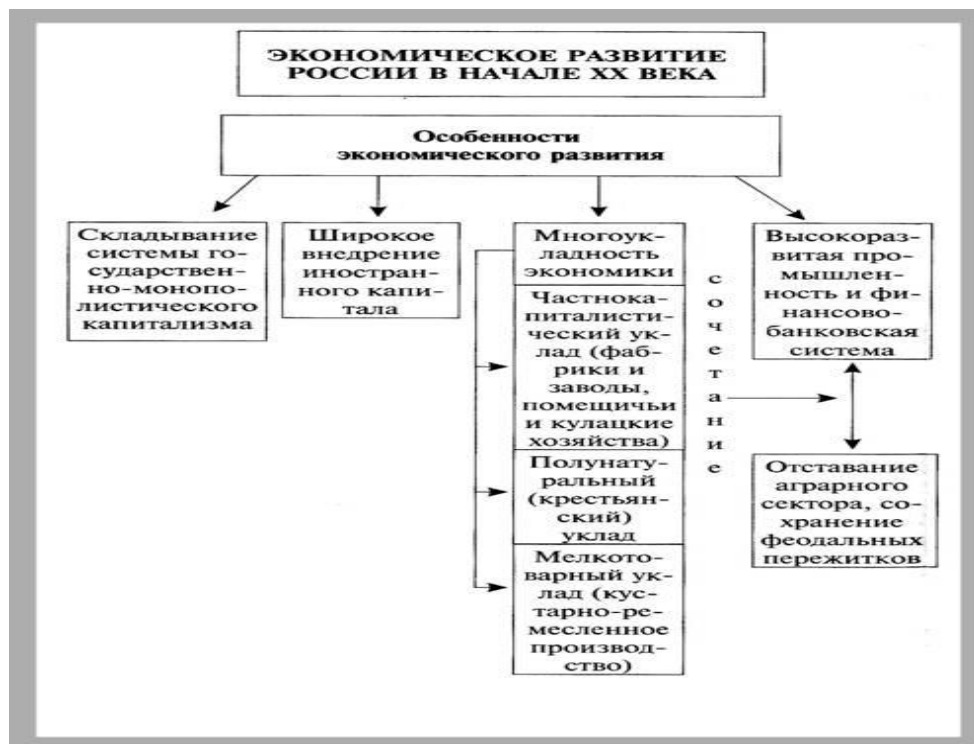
ЭКОНОМИЧЕСКОЕ РАЗВИТИЕ РОССИИ В НАЧАЛЕ XX ВЕКА

Особенности экономического развития

Складывание системы государственно-монополистического капитализма

Широкое внедрение иностранного капитала

Многоукладность экономики

Частнокапиталистический уклад (фабрики и заводы, помещичьи и кулацкие хозяйства)

Полунатуральный (крестьянский) уклад

Мелкотоварный уклад (кустарно-ремесленное производство)

с
о
ч
е
т
а
н
и
е

Высокоразвитая промышленность и финансово-банковская система

Отставание аграрного сектора, сохранение феодальных пережитков